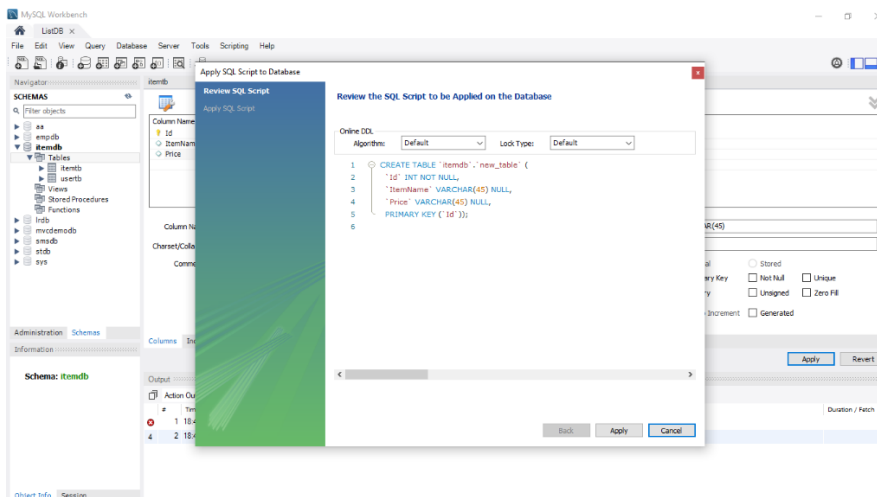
MySQL Workbench

ListDB ×

File Edit View Query Database Server Tools Scripting Help

Navigator

SCHEMAS

Filter objects

aa
empdb
itemdb
Tables
itemtb
usertb
Views
Stored Procedures
Functions
lrdb
mvcdemodb
smsdb
stdb
sys

Administration Schemas

Information

Schema: itemdb

Object Info Session

itemtb

Column Name
Id
ItemNam
Price

Column Na
Charset/Colla
Comme

Columns In

Output

Action Ou
# Tim
1 18:
2 18:

Apply SQL Script to Database

Review SQL Script
Apply SQL Script

Review the SQL Script to be Applied on the Database

Online DDL
Algorithm: Default
Lock Type: Default

1 CREATE TABLE `itemdb`.`new_table` (
2 `Id` INT NOT NULL,
3 `ItemName` VARCHAR(45) NULL,
4 `Price` VARCHAR(45) NULL,
5 PRIMARY KEY (`Id`));
6

Back Apply Cancel

AR(45)

al Stored
ary Key Not Null Unique
ry Unsigned Zero Fill
Increment Generated

Apply Revert

Duration / Fetch